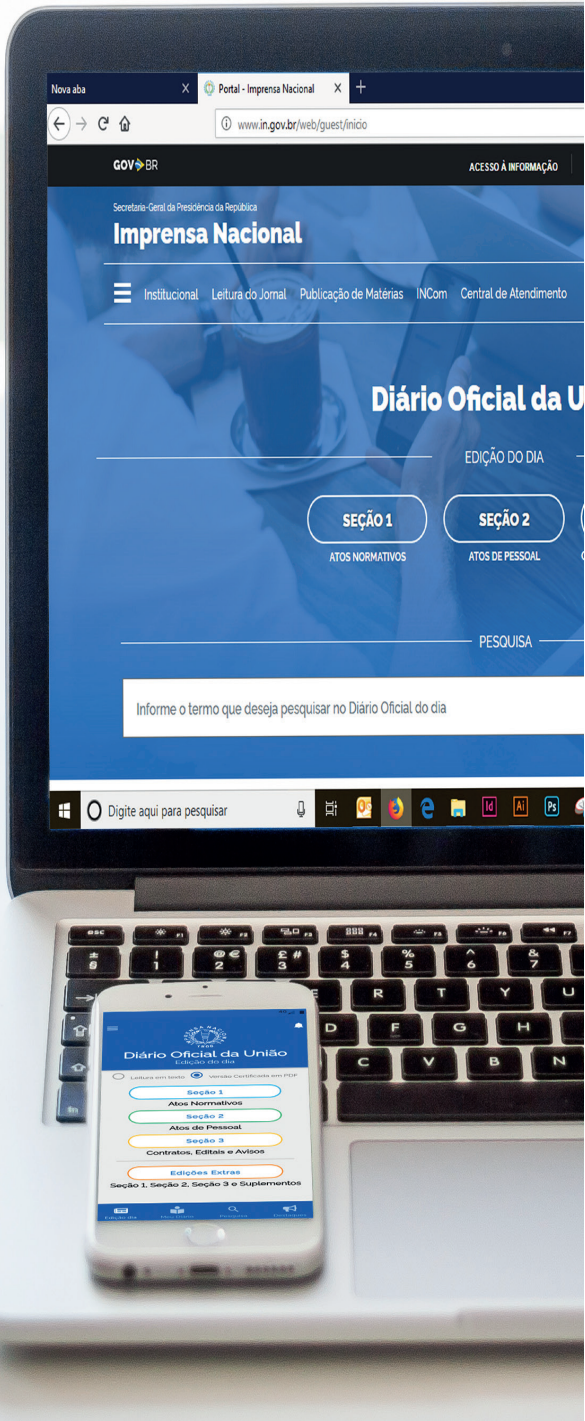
Nova aba
Portal - Imprensa Nacional
www.in.gov.br/web/guest/inicio

GOV BR
ACESSO À INFORMAÇÃO

Secretaria-Geral da Presidência da República
Imprensa Nacional

Institucional Leitura do Jornal Publicação de Matérias INCom Central de Atendimento

Diário Oficial da U

EDIÇÃO DO DIA

SEÇÃO 1
ATOS NORMATIVOS
SEÇÃO 2
ATOS DE PESSOAL

PESQUISA

Informe o termo que deseja pesquisar no Diário Oficial do dia

Digite aqui para pesquisar

Diário Oficial da União
Edição do dia
Leitura em texto Versão Certificada em PDF
Seção 1
Atos Normativos
Seção 2
Atos de Pessoal
Seção 3
Contratos, Editais e Avisos
Edições Extras
Seção 1, Seção 2, Seção 3 e Suplementos
Edição do dia
Pesquisa